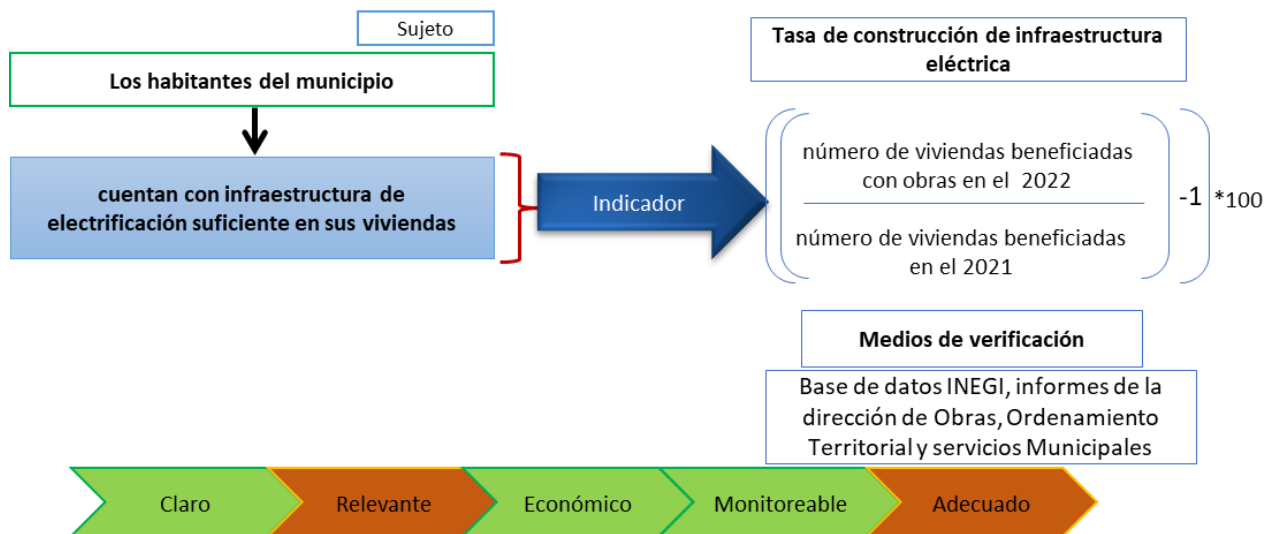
Sujeto

Los habitantes del municipio

cuentan con infraestructura de electrificación suficiente en sus viviendas

Indicador

Tasa de construcción de infraestructura eléctrica

$\left( \frac{\text{número de viviendas beneficiadas con obras en el 2022}}{\text{número de viviendas beneficiadas en el 2021}} -1 \right) *100$

Medios de verificación

Base de datos INEGI, informes de la dirección de Obras, Ordenamiento Territorial y servicios Municipales

Claro

Relevante

Económico

Monitoreable

Adecuado